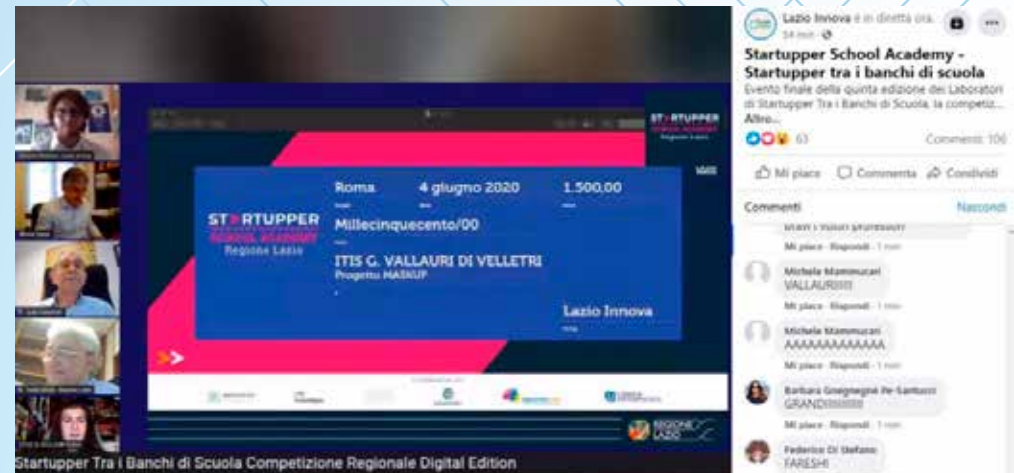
STARTUPPER SCHOOL ACADEMY Regione Lazio

Roma 4 giugno 2020 1.500,00

Millecinquecento/00

ITIS G. VALLAURI DI VELLETRI
Progetto MASKUP

Lazio Innova

STARTUPPER SCHOOL ACADEMY Regione Lazio

REGIONE LAZIO

Startupper Tra i Banchi di Scuola Competizione Regionale Digital Edition

Lazio Innova è in diretta ora.
54 min

Startupper School Academy - Startupper tra i banchi di scuola

Evento finale della quinta edizione dei Laboratori di Startupper Tra i Banchi di Scuola, la competiz...
Altro...

63 Commenti: 106

Mi piace Commenta Condividi

Commenti Nascondi

Mi piace · Rispondi · 1 min

Michela Mammucari
VALLAURI!!!!!
Mi piace · Rispondi · 1 min

Michela Mammucari
AAAAAAAAAAAAA
Mi piace · Rispondi · 1 min

Barbara Gnagnagne Pe-Santucci
GRANDI!!!!!!!!!
Mi piace · Rispondi · 1 min

Federico Di Stefano
FARESHI